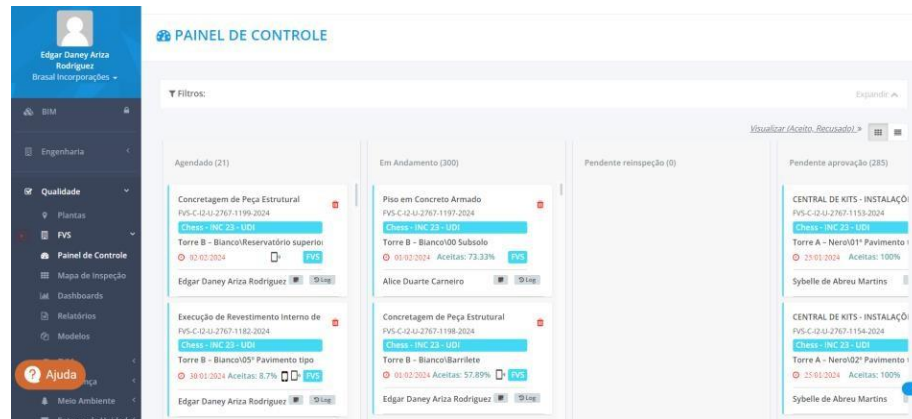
Edgar Daney Ariza Rodriguez
Brasal Incorporações

BIM
Engenharia
Qualidade
Plantas
FVS
Painel de Controle
Mapa de Inspeção
Dashboards
Relatórios
Modelos
Ajuda
Meio Ambiente

PAINEL DE CONTROLE

Filtros:
Expandir

Visualizar (Aceito, Recusado) »

Agendado (21)

Concretagem de Peça Estrutural
FVS-C-I2-U-2767-1199-2024
Chess - INC 23 - UDI
Torre B - Bianco\Reservatório superio
02/02/2024
FVS
Edgar Daney Ariza Rodriguez
Log

Execução de Revestimento Interno de
FVS-C-I2-U-2767-1182-2024
Chess - INC 23 - UDI
Torre B - Bianco\05º Pavimento tipo
30/01/2024 Aceitas: 8.7%
FVS
Edgar Daney Ariza Rodriguez
Log

Em Andamento (300)

Piso em Concreto Armado
FVS-C-I2-U-2767-1197-2024
Chess - INC 23 - UDI
Torre B - Bianco\00 Subsolo
01/02/2024 Aceitas: 73.33%
FVS
Alice Duarte Carneiro
Log

Concretagem de Peça Estrutural
FVS-C-I2-U-2767-1198-2024
Chess - INC 23 - UDI
Torre B - Bianco\Barrilete
01/02/2024 Aceitas: 57.89%
FVS
Edgar Daney Ariza Rodriguez
Log

Pendente reinspeção (0)

Pendente aprovação (285)

CENTRAL DE KITS - INSTALAÇÃ
FVS-C-I2-U-2767-1153-2024
Chess - INC 23 - UDI
Torre A - Nero\01º Pavimento
25/01/2024 Aceitas: 100%
Sybelle de Abreu Martins

CENTRAL DE KITS - INSTALAÇÃ
FVS-C-I2-U-2767-1154-2024
Chess - INC 23 - UDI
Torre A - Nero\02º Pavimento
25/01/2024 Aceitas: 100%
Sybelle de Abreu Martins